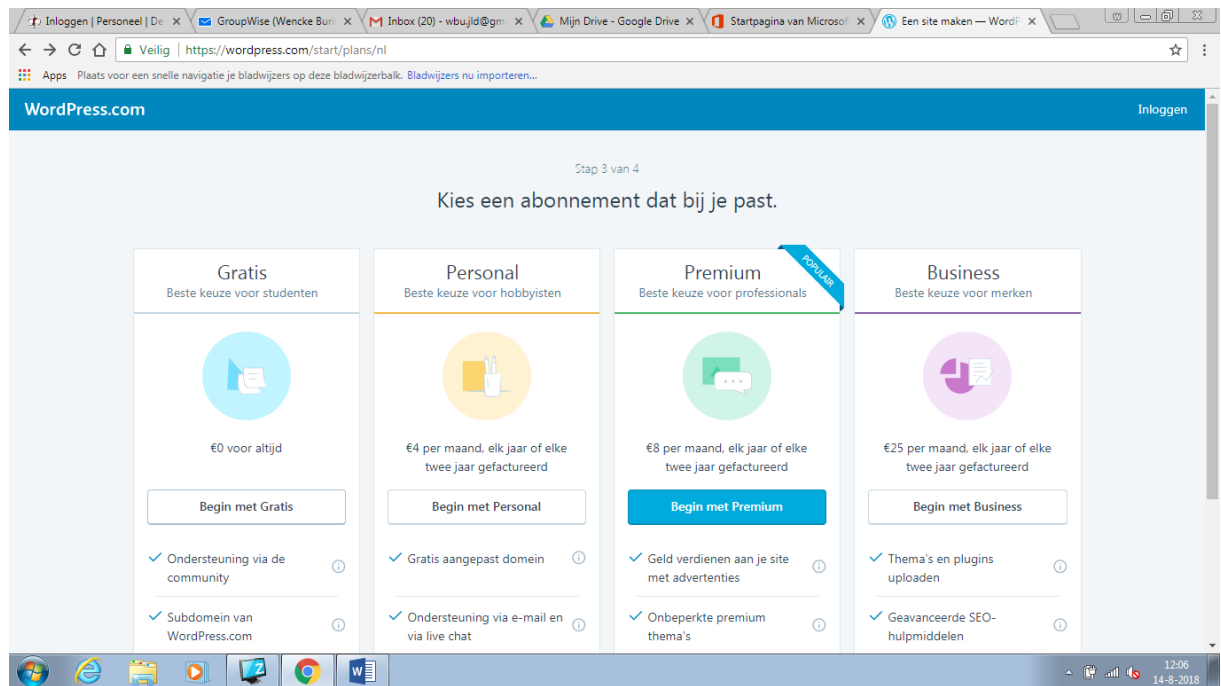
Inloggen | Personeel | De ×
GroupWise (Wencke Buri ×
Inbox (20) - wbujld@gm ×
Mijn Drive - Google Drive ×
Startpagina van Microsof ×
Een site maken — WordP ×

Veilig | https://wordpress.com/start/plans/nl

Apps Plaats voor een snelle navigatie je bladwijzers op deze bladwijzerbalk. Bladwijzers nu importeren...

WordPress.com

Inloggen

Stap 3 van 4

Kies een abonnement dat bij je past.

Gratis
Beste keuze voor studenten

€0 voor altijd

Begin met Gratis

✓ Ondersteuning via de community

✓ Subdomein van WordPress.com

Personal
Beste keuze voor hobbyisten

€4 per maand, elk jaar of elke twee jaar gefactureerd

Begin met Personal

✓ Gratis aangepast domein

✓ Ondersteuning via e-mail en via live chat

POPULAIR

Premium
Beste keuze voor professionals

€8 per maand, elk jaar of elke twee jaar gefactureerd

Begin met Premium

✓ Geld verdienen aan je site met advertenties

✓ Onbeperkte premium thema's

Business
Beste keuze voor merken

€25 per maand, elk jaar of elke twee jaar gefactureerd

Begin met Business

✓ Thema's en plugins uploaden

✓ Geavanceerde SEO-hulpmiddelen

12:06
14-8-2018